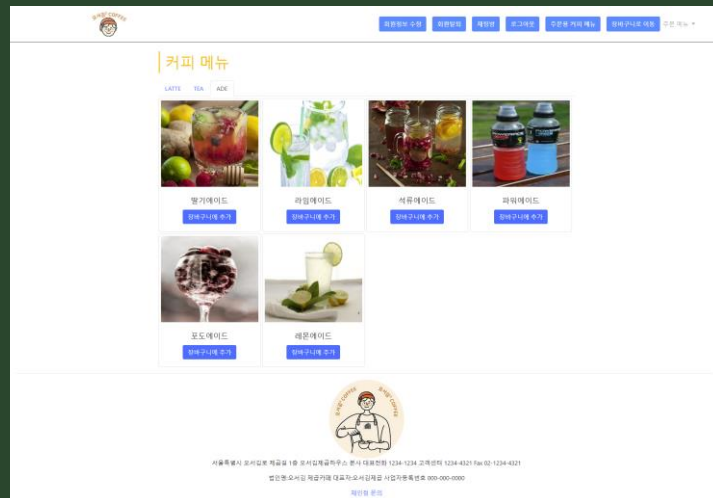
회원정보 수정 회원탈퇴 채팅방 로그아웃 주문량 커피 메뉴 장바구니로 이동 주문 메뉴

커피 메뉴

LATTE TEA ADE

딸기에이드
장바구니에 추가

라임에이드
장바구니에 추가

석류에이드
장바구니에 추가

파워에이드
장바구니에 추가

포도에이드
장바구니에 추가

레몬에이드
장바구니에 추가

서울특별시 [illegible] 1234-1234 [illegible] 1234-4321 Fax 02-1234-4321

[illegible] 000-000-0000

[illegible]